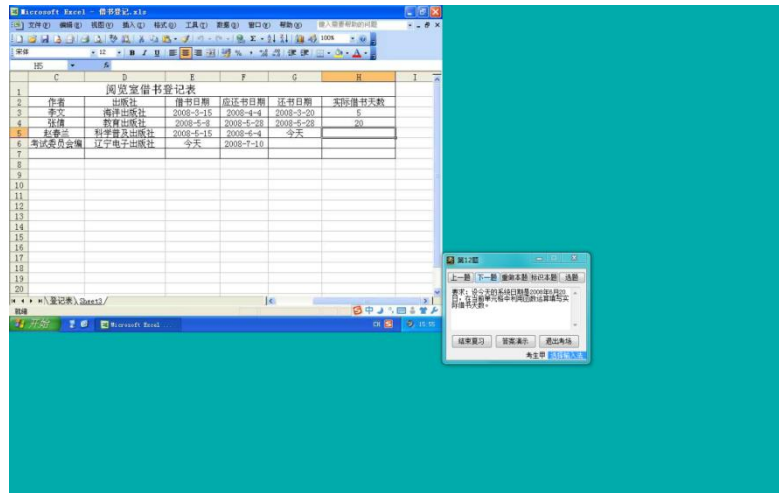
Microsoft Excel - 借书登记.xls

文件(F) 编辑(E) 视图(V) 插入(I) 格式(O) 工具(T) 数据(D) 窗口(W) 帮助(H)

键入需要帮助的问题

宋体 12

H5

| | C | D | E | F | G | H | I |
|---|---|---|---|---|---|---|---|
| 1 | | 阅览室借书登记表 | | | | | |
| 2 | 作者 | 出版社 | 借书日期 | 应还书日期 | 还书日期 | 实际借书天数 | |
| 3 | 李文 | 海洋出版社 | 2008-3-15 | 2008-4-4 | 2008-3-20 | 5 | |
| 4 | 张倩 | 教育出版社 | 2008-5-8 | 2008-5-28 | 2008-5-28 | 20 | |
| 5 | 赵春兰 | 科学普及出版社 | 2008-5-15 | 2008-6-4 | 今天 | | |
| 6 | 考试委员会编 | 辽宁电子出版社 | 今天 | 2008-7-10 | | | |

登记表 Sheet2

就绪

开始 Microsoft Excel

第12题

上一题 下一题 重做本题 标记本题 选题

要求：设今天的系统日期是2008年6月20日，在当前单元格中利用函数运算填写实际借书天数。

结束复习 答案演示 退出考场

考生甲